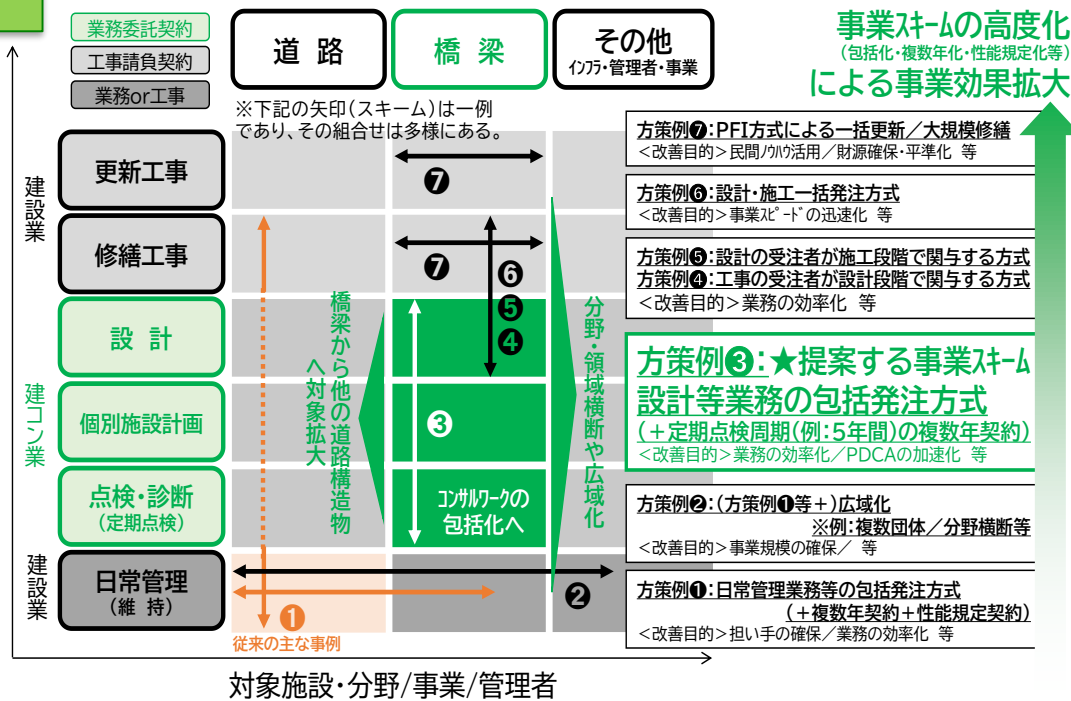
業務委託契約
工事請負契約
業務or工事

道 路
橋 梁
その他
ｲﾝﾌﾗ・管理者・事業

事業ｽｷｰﾑの高度化
（包括化・複数年化・性能規定化等）
による事業効果拡大

※下記の矢印（スキーム）は一例であり、その組合せは多様にある。

建設業
更新工事
修繕工事

建コン業
設 計
個別施設計画
点検・診断
（定期点検）

建設業
日常管理
（維 持）

❼
❼
❻
❺
❹
❸
❷
❶

橋梁から他の道路構造物へ対象拡大

分野・領域横断や広域化

ｺﾝｻﾙﾜｰｸの包括化へ

従来の主な事例

方策例❼：PFI方式による一括更新／大規模修繕
＜改善目的＞民間ﾉｳﾊｳ活用／財源確保・平準化 等

方策例❻：設計・施工一括発注方式
＜改善目的＞事業ｽﾋﾟｰﾄﾞの迅速化 等

方策例❺：設計の受注者が施工段階で関与する方式
方策例❹：工事の受注者が設計段階で関与する方式
＜改善目的＞業務の効率化 等

方策例❸：★提案する事業ｽｷｰﾑ
設計等業務の包括発注方式
（＋定期点検周期（例：5年間）の複数年契約）
＜改善目的＞業務の効率化／PDCAの加速化 等

方策例❷：（方策例❶等＋）広域化
※例：複数団体／分野横断等
＜改善目的＞事業規模の確保／ 等

方策例❶：日常管理業務等の包括発注方式
（＋複数年契約＋性能規定契約）
＜改善目的＞担い手の確保／業務の効率化 等

対象施設・分野/事業/管理者